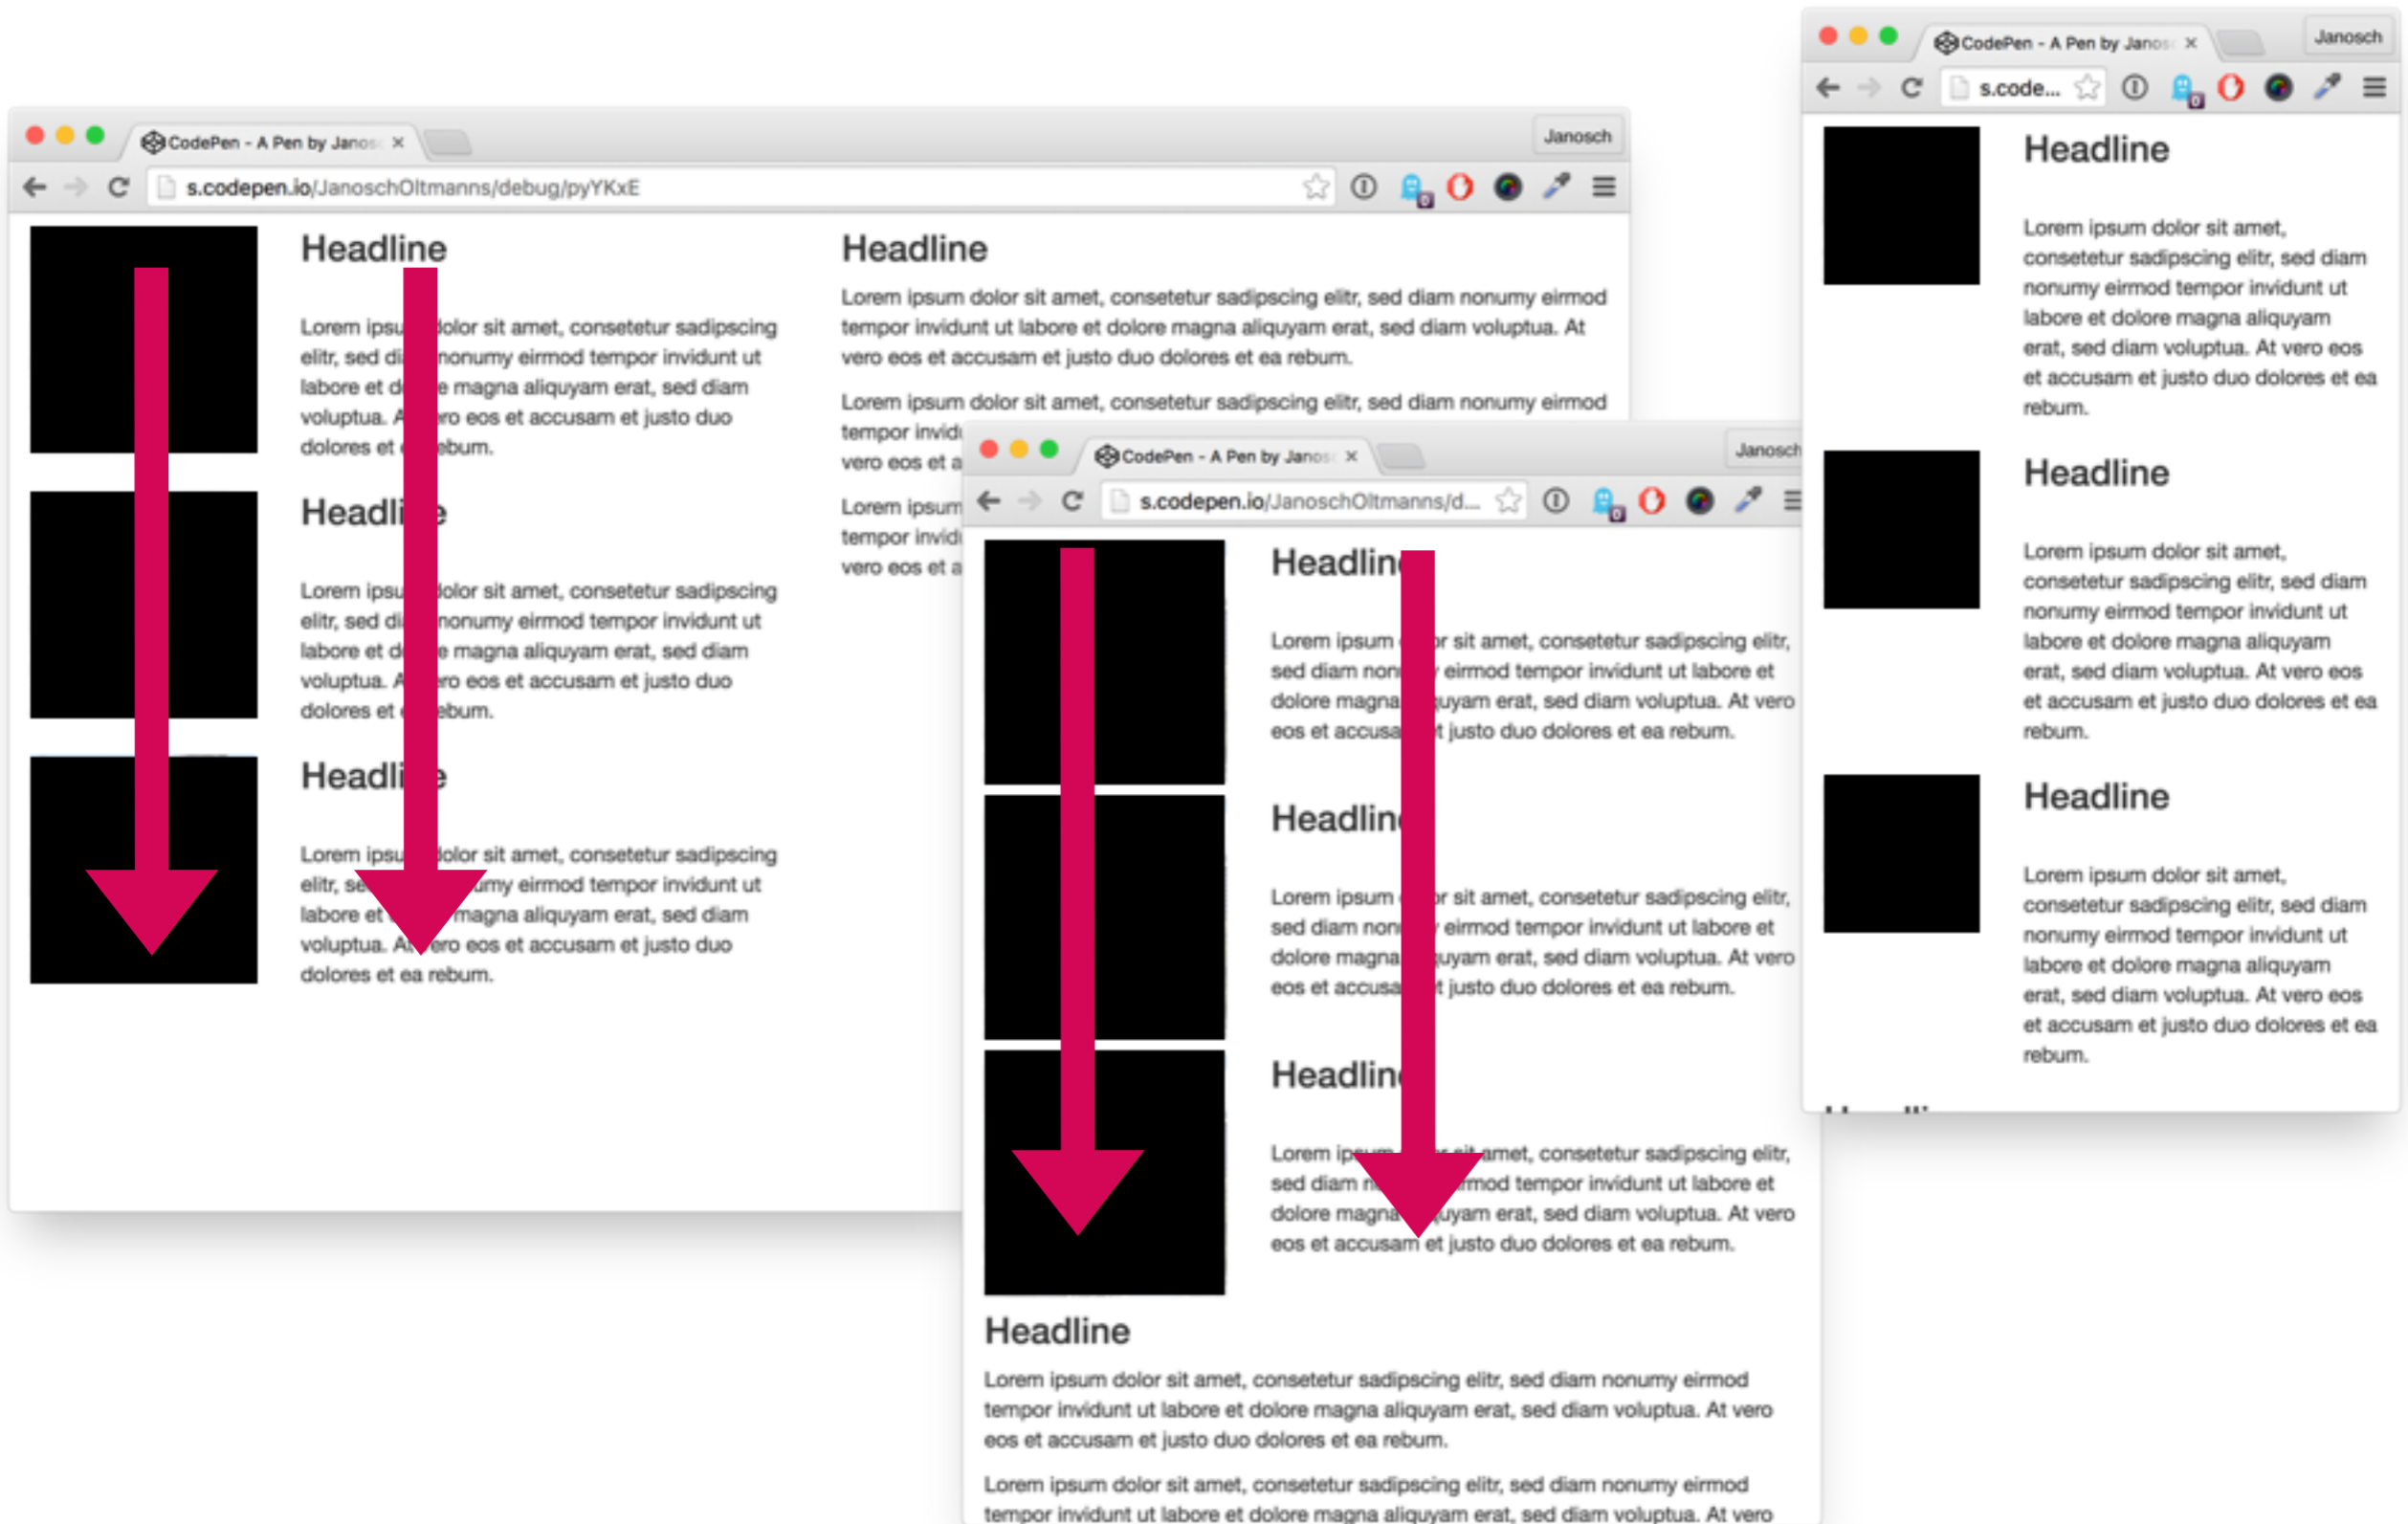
CodePen - A Pen by Janos ×

Janosch

s.codepen.io/JanoschOltmanns/debug/pyYKxE

Headline

Lorem ipsu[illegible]olor sit amet, consetetur sadipscing elitr, sed di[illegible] nonumy eirmod tempor invidunt ut labore et d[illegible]e magna aliquyam erat, sed diam voluptua. A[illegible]ro eos et accusam et justo duo dolores et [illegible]ebum.

Headli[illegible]e

Lorem ipsu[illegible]olor sit amet, consetetur sadipscing elitr, sed di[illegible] nonumy eirmod tempor invidunt ut labore et d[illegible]e magna aliquyam erat, sed diam voluptua. A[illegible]ro eos et accusam et justo duo dolores et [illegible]ebum.

Headli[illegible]e

Lorem ipsu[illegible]olor sit amet, consetetur sadipscing elitr, se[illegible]umy eirmod tempor invidunt ut labore et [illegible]magna aliquyam erat, sed diam voluptua. A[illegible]ero eos et accusam et justo duo dolores et ea rebum.

Headline

Lorem ipsum dolor sit amet, consetetur sadipscing elitr, sed diam nonumy eirmod tempor invidunt ut labore et dolore magna aliquyam erat, sed diam voluptua. At vero eos et accusam et justo duo dolores et ea rebum.

Lorem ipsum dolor sit amet, consetetur sadipscing elitr, sed diam nonumy eirmod tempor invid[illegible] vero eos et a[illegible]

Lorem ipsum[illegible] tempor invid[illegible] vero eos et a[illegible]

CodePen - A Pen by Janos ×

Janosch

s.codepen.io/JanoschOltmanns/d...

Headlin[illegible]

Lorem ipsum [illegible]r sit amet, consetetur sadipscing elitr, sed diam non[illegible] eirmod tempor invidunt ut labore et dolore magna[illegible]uyam erat, sed diam voluptua. At vero eos et accusa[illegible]t justo duo dolores et ea rebum.

Headlin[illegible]

Lorem ipsum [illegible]r sit amet, consetetur sadipscing elitr, sed diam non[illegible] eirmod tempor invidunt ut labore et dolore magna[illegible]uyam erat, sed diam voluptua. At vero eos et accusa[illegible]t justo duo dolores et ea rebum.

Headlin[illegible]

Lorem ip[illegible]sit amet, consetetur sadipscing elitr, sed diam n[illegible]rmod tempor invidunt ut labore et dolore magna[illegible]uyam erat, sed diam voluptua. At vero eos et accusam et justo duo dolores et ea rebum.

Headline

Lorem ipsum dolor sit amet, consetetur sadipscing elitr, sed diam nonumy eirmod tempor invidunt ut labore et dolore magna aliquyam erat, sed diam voluptua. At vero eos et accusam et justo duo dolores et ea rebum.

Lorem ipsum dolor sit amet, consetetur sadipscing elitr, sed diam nonumy eirmod tempor invidunt ut labore et dolore magna aliquyam erat, sed diam voluptua. At vero

CodePen - A Pen by Janos ×

Janosch

s.code...

Headline

Lorem ipsum dolor sit amet, consetetur sadipscing elitr, sed diam nonumy eirmod tempor invidunt ut labore et dolore magna aliquyam erat, sed diam voluptua. At vero eos et accusam et justo duo dolores et ea rebum.

Headline

Lorem ipsum dolor sit amet, consetetur sadipscing elitr, sed diam nonumy eirmod tempor invidunt ut labore et dolore magna aliquyam erat, sed diam voluptua. At vero eos et accusam et justo duo dolores et ea rebum.

Headline

Lorem ipsum dolor sit amet, consetetur sadipscing elitr, sed diam nonumy eirmod tempor invidunt ut labore et dolore magna aliquyam erat, sed diam voluptua. At vero eos et accusam et justo duo dolores et ea rebum.

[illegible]